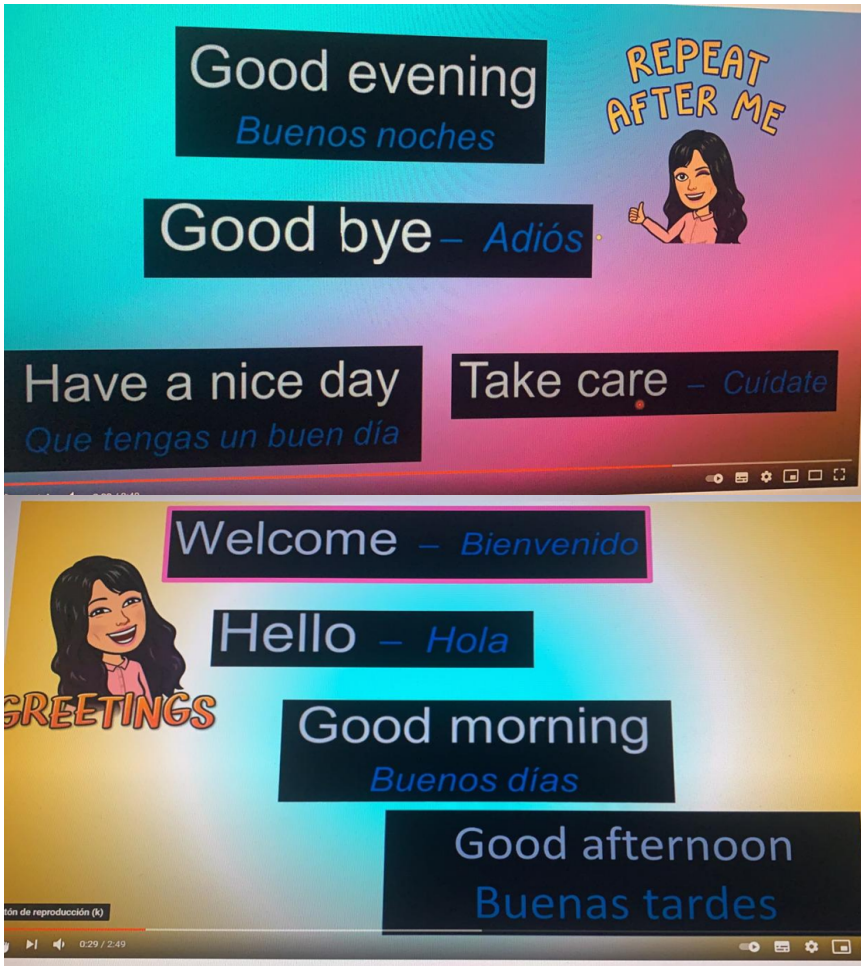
Good evening
Buenos noches

REPEAT AFTER ME

Good bye – Adiós

Have a nice day
Que tengas un buen día

Take care – Cuídate

Welcome – Bienvenido

Hello – Hola

GREETINGS

Good morning
Buenos días

Good afternoon
Buenas tardes

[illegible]tón de reproducción (k)

0:29 / 2:49